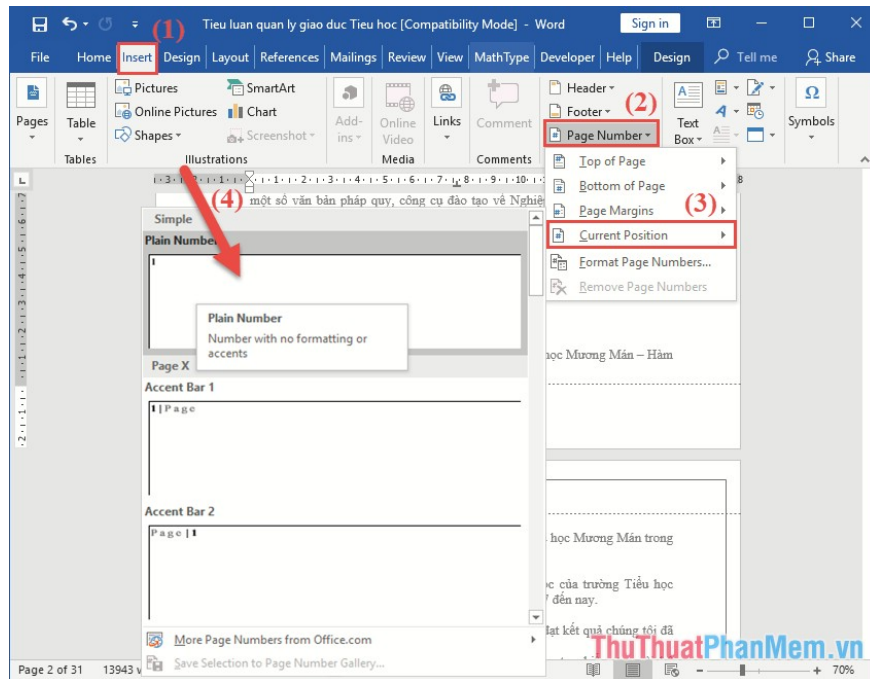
(1) Tieu luan quan ly giao duc Tieu hoc [Compatibility Mode] - Word Sign in

File Home Insert Design Layout References Mailings Review View MathType Developer Help Design Tell me Share

Pages Table Pictures Online Pictures Shapes SmartArt Chart Screenshot Add-ins Online Video Links Comment Header Footer Page Number (2) Text Box Symbols

Tables Illustrations Media Comments

(4) một số văn bản pháp quy, công cụ đào tạo về Nghiệ

Top of Page
Bottom of Page
Page Margins (3)
Current Position
Format Page Numbers...
Remove Page Numbers

Simple
Plain Number
1

Plain Number
Number with no formatting or accents

Page X
Accent Bar 1
1 | Page

Accent Bar 2
Page | 1

More Page Numbers from Office.com
Save Selection to Page Number Gallery...

học Mương Mán – Hàm

học Mương Mán trong

của trường Tiểu học đến nay.

đạt kết quả chúng tôi đã

Page 2 of 31 13943 w

ThuThuatPhanMem.vn

70%